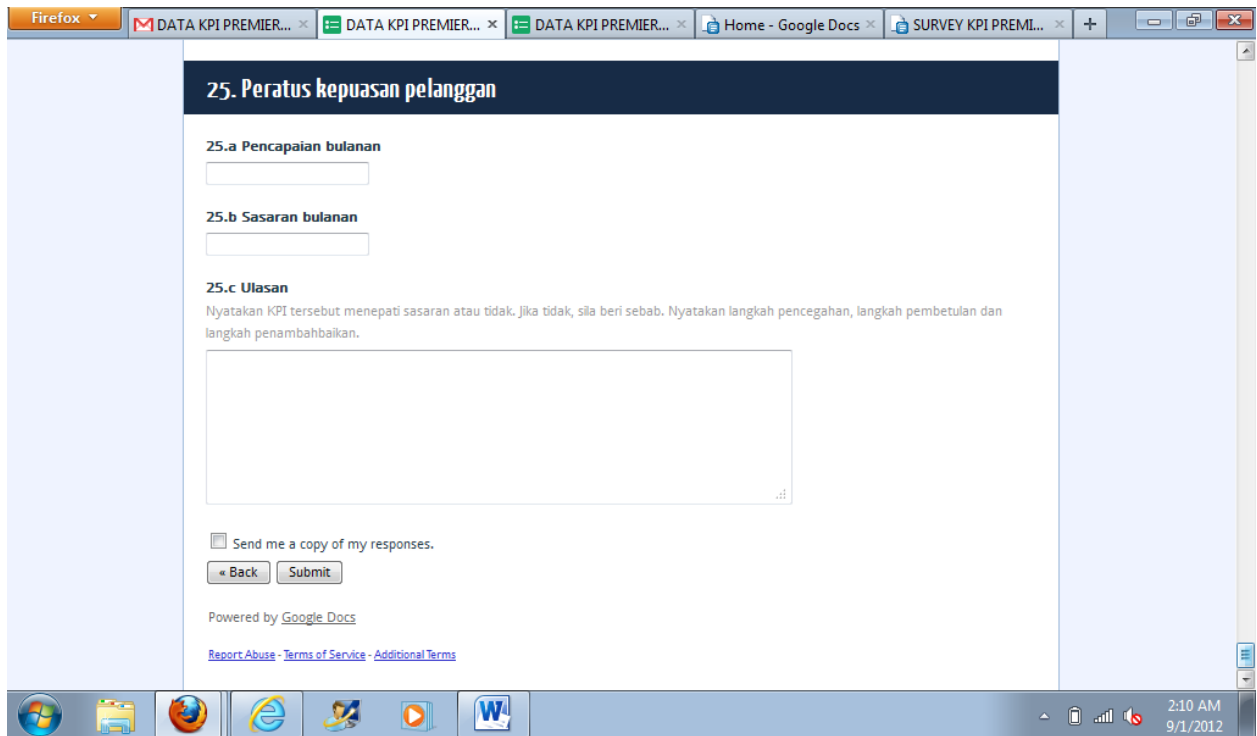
Firefox

DATA KPI PREMIER... ×

DATA KPI PREMIER... ×

DATA KPI PREMIER... ×

Home - Google Docs ×

SURVEY KPI PREMI... ×

+

25. Peratus kepuasan pelanggan

25.a Pencapaian bulanan

25.b Sasaran bulanan

25.c Ulasan

Nyatakan KPI tersebut menepati sasaran atau tidak. Jika tidak, sila beri sebab. Nyatakan langkah pencegahan, langkah pembetulan dan langkah penambahbaikan.

Send me a copy of my responses.

« Back

Submit

Powered by Google Docs

Report Abuse - Terms of Service - Additional Terms

2:10 AM
9/1/2012